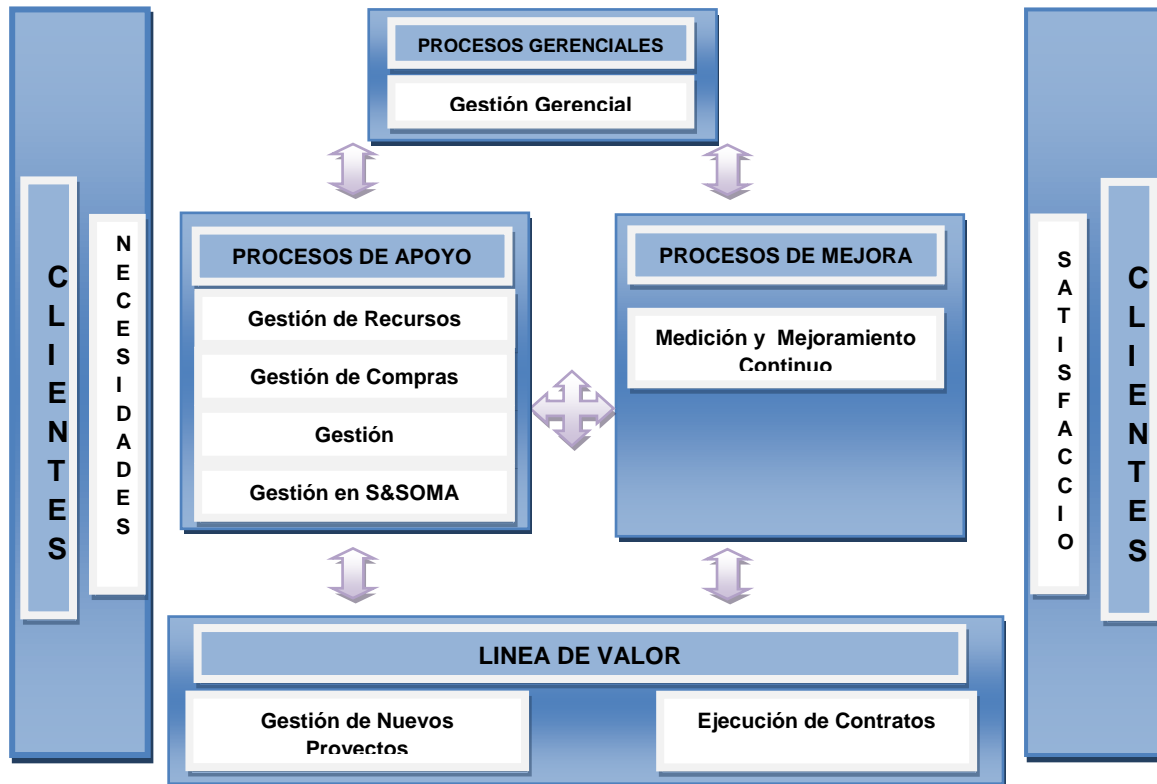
CLIENTES

NECESIDADES

PROCESOS GERENCIALES

Gestión Gerencial

PROCESOS DE APOYO

Gestión de Recursos

Gestión de Compras

Gestión

Gestión en S&SOMA

PROCESOS DE MEJORA

Medición y Mejoramiento Continuo

LINEA DE VALOR

Gestión de Nuevos Proyectos

Ejecución de Contratos

SATISFACCIO

CLIENTES